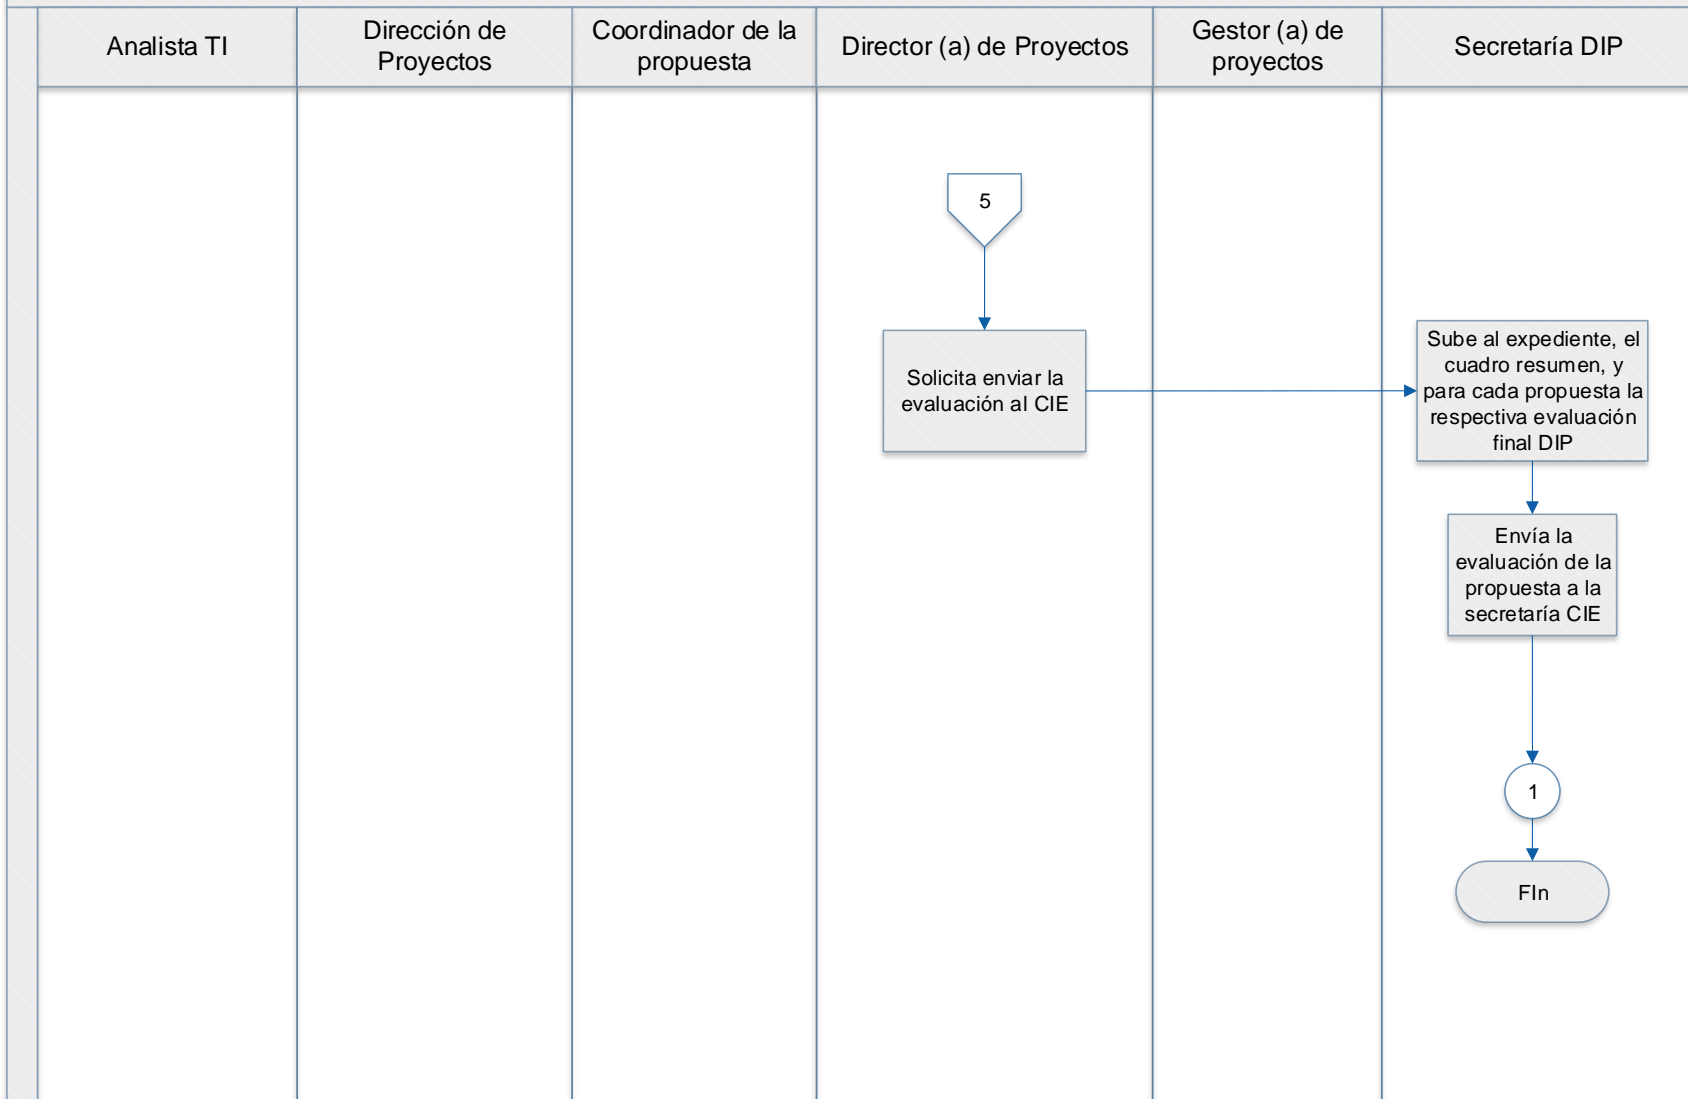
Analista TI

Dirección de Proyectos

Coordinador de la propuesta

Director (a) de Proyectos

Gestor (a) de proyectos

Secretaría DIP

5

Solicita enviar la evaluación al CIE

Sube al expediente, el cuadro resumen, y para cada propuesta la respectiva evaluación final DIP

Envía la evaluación de la propuesta a la secretaría CIE

1

FIn